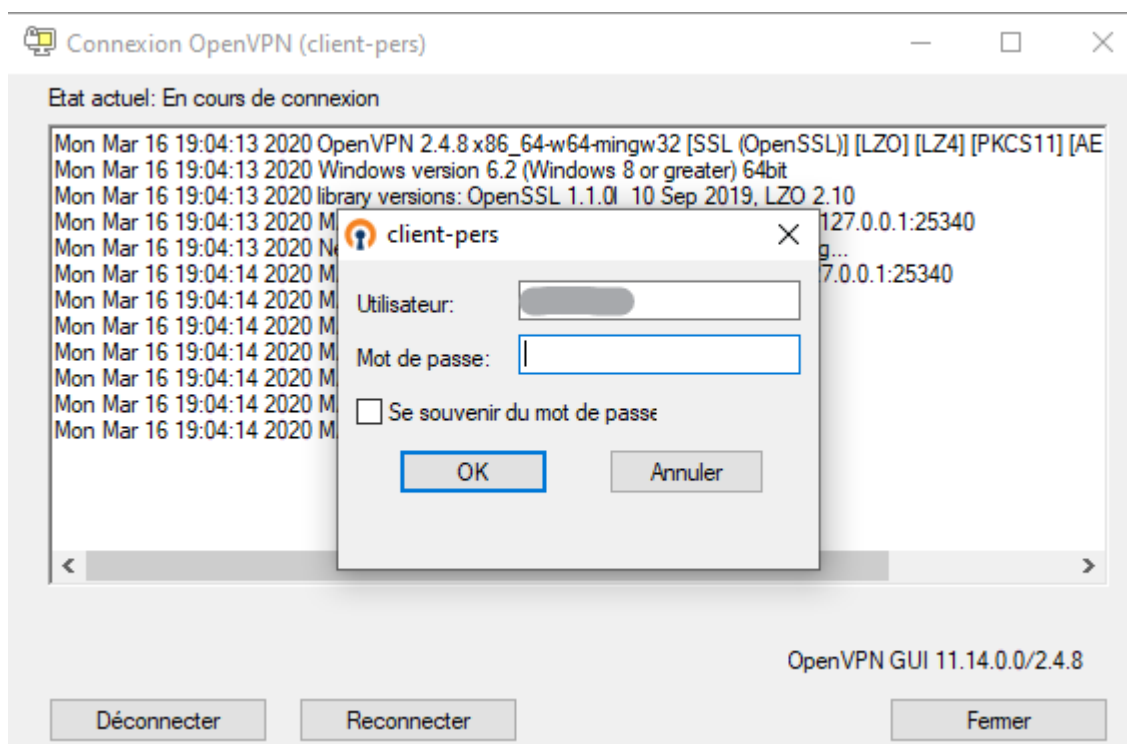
Connexion OpenVPN (client-pers)

Etat actuel: En cours de connexion

Mon Mar 16 19:04:13 2020 OpenVPN 2.4.8 x86_64-w64-mingw32 [SSL (OpenSSL)] [LZO] [LZ4] [PKCS11] [AE
Mon Mar 16 19:04:13 2020 Windows version 6.2 (Windows 8 or greater) 64bit
Mon Mar 16 19:04:13 2020 library versions: OpenSSL 1.1.0l 10 Sep 2019, LZO 2.10
Mon Mar 16 19:04:13 2020 M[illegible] 127.0.0.1:25340
Mon Mar 16 19:04:13 2020 N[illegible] g...
Mon Mar 16 19:04:14 2020 M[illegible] 7.0.0.1:25340
Mon Mar 16 19:04:14 2020 M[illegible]
Mon Mar 16 19:04:14 2020 M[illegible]
Mon Mar 16 19:04:14 2020 M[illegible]
Mon Mar 16 19:04:14 2020 M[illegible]
Mon Mar 16 19:04:14 2020 M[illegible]
Mon Mar 16 19:04:14 2020 M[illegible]

client-pers

Utilisateur:

Mot de passe:

Se souvenir du mot de passe

OK

Annuler

OpenVPN GUI 11.14.0.0/2.4.8

Déconnecter

Reconnecter

Fermer